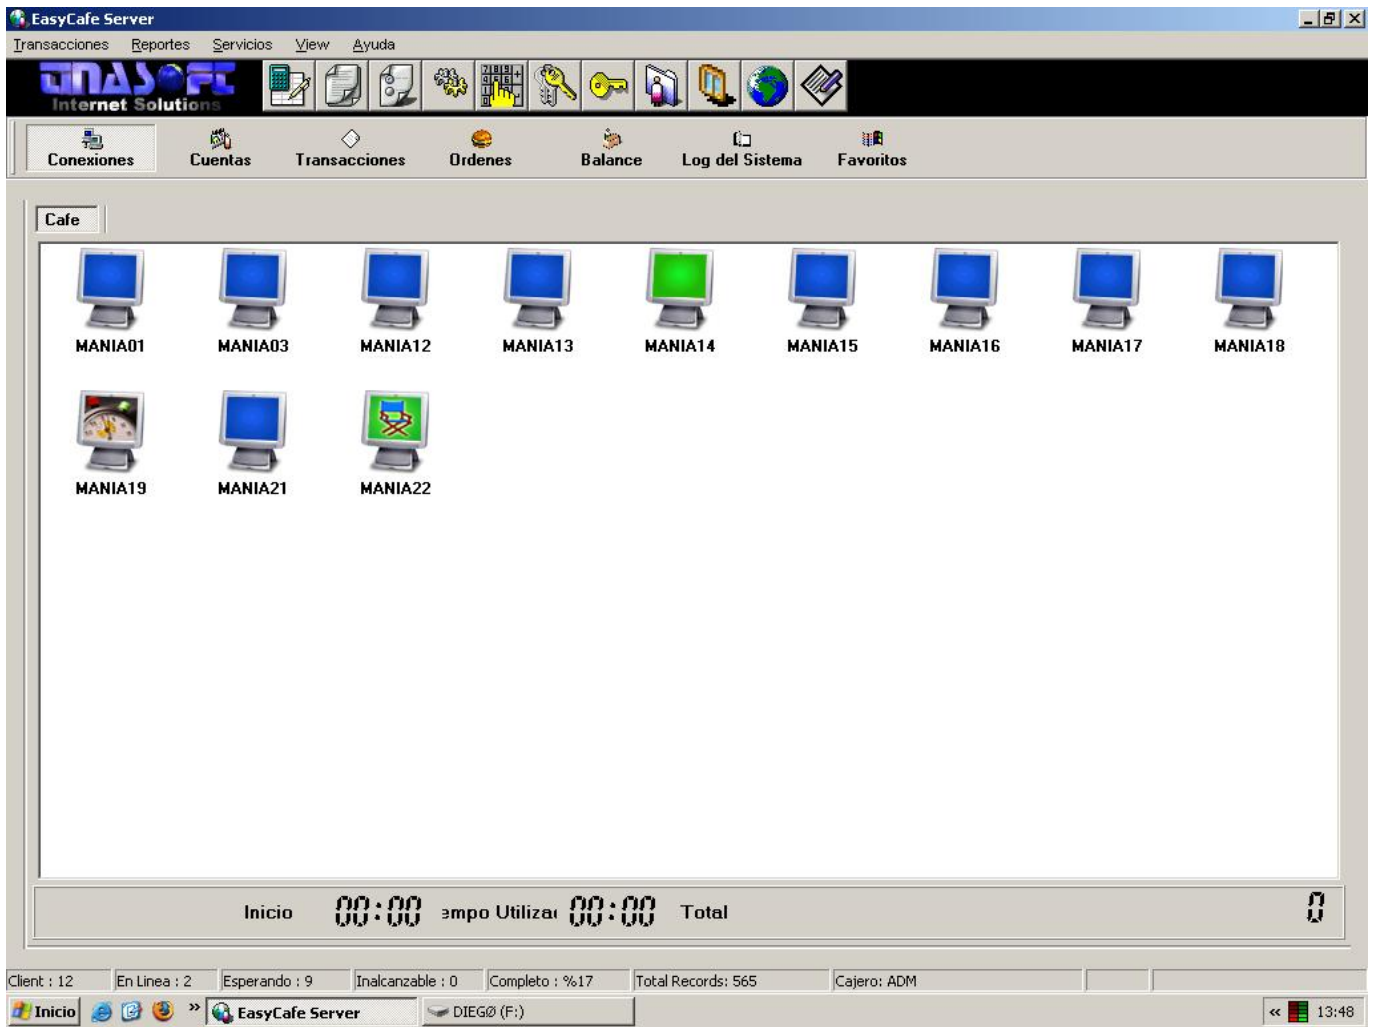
EasyCafe Server

Transacciones Reportes Servicios View Ayuda

Internet Solutions

Conexiones Cuentas Transacciones Ordenes Balance Log del Sistema Favoritos

Cafe

MANIA01 MANIA03 MANIA12 MANIA13 MANIA14 MANIA15 MANIA16 MANIA17 MANIA18

MANIA19 MANIA21 MANIA22

Inicio 00:00 empo Utiliza 00:00 Total 0

Client : 12 | En Linea : 2 | Esperando : 9 | Inalcanzable : 0 | Completo : %17 | Total Records: 565 | Cajero: ADM

Inicio EasyCafe Server DIEGØ (F:) 13:48